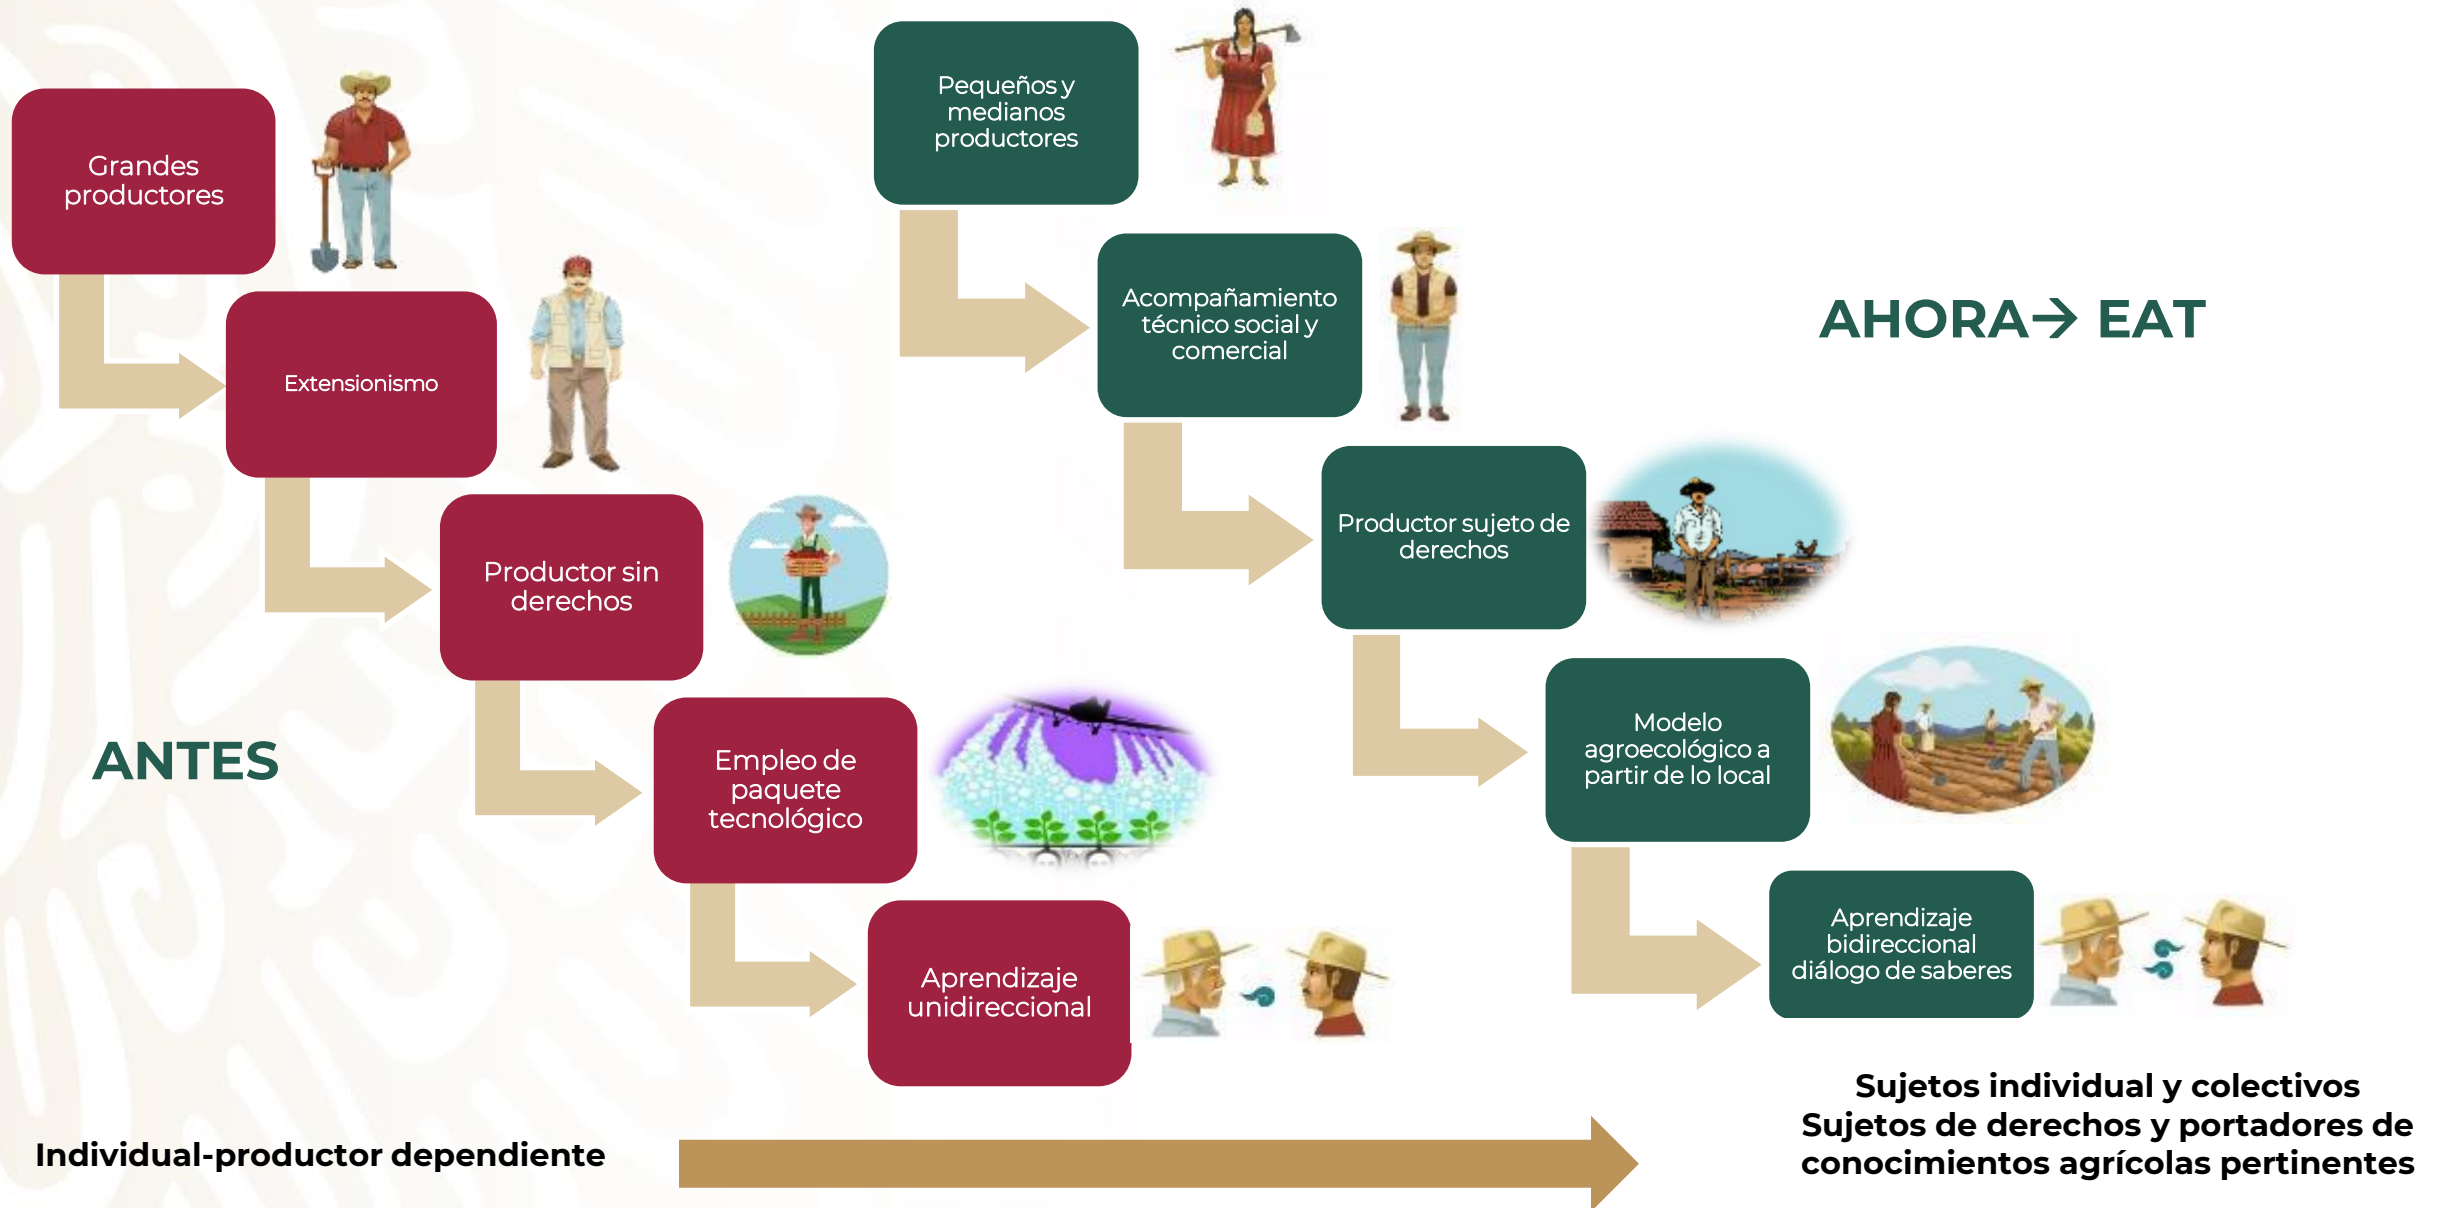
Grandes productores

Extensionismo

Productor sin derechos

Empleo de paquete tecnológico

Aprendizaje unidireccional

ANTES

Pequeños y medianos productores

Acompañamiento técnico social y comercial

Productor sujeto de derechos

Modelo agroecológico a partir de lo local

Aprendizaje bidireccional diálogo de saberes

AHORA→ EAT

Individual-productor dependiente

Sujetos individual y colectivos
Sujetos de derechos y portadores de conocimientos agrícolas pertinentes